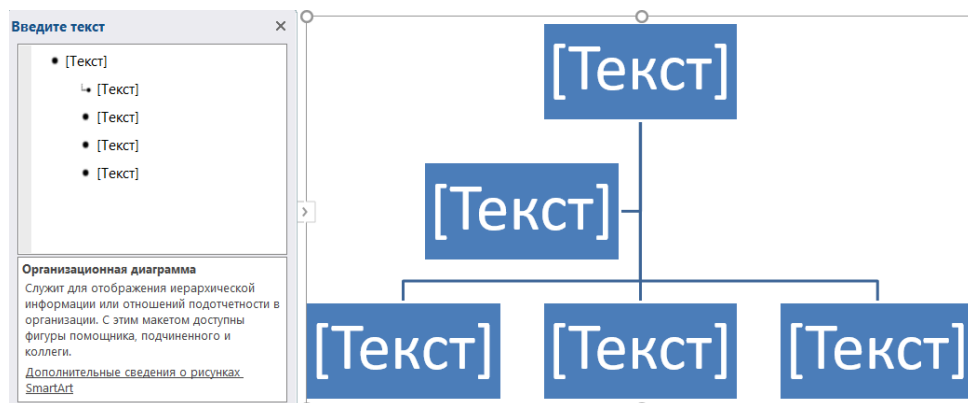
Введите текст
×

• [Текст]
• [Текст]
• [Текст]
• [Текст]
• [Текст]

Организационная диаграмма

Служит для отображения иерархической информации или отношений подотчетности в организации. С этим макетом доступны фигуры помощника, подчиненного и коллеги.

Дополнительные сведения о рисунках SmartArt

[Текст]

[Текст]

[Текст]

[Текст]

[Текст]